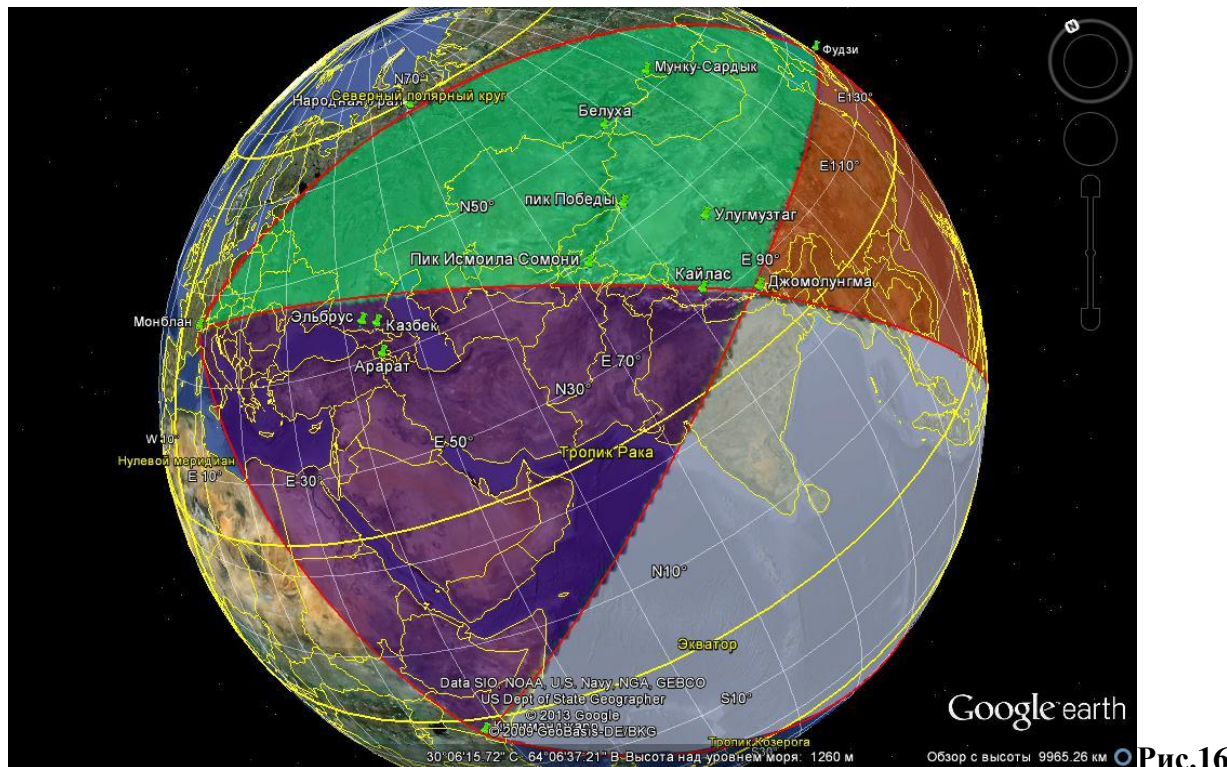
Фудзи
Мунку-Сардык
N70°
Народная
Северный полярный круг
E130°
Белуха
E110°
пик Победы
N50°
Улугмузтаг
Пик Исмоила Сомони
Кайлас
E 90°
Джомолунгма
Монблан
Эльбрус
Казбек
Арарат
E 70°
N30°
W 10°
Нулевой меридиан
E 10°
E 30°
E 50°
Тропик Рака
N10°
Экватор
Data SIO, NOAA, U.S. Navy, NGA, GEBCO
US Dept of State Geographer
© 2013 Google
© 2009 GeoBasis-DE/BKG
S10°
Тропик Козерога
Google earth
30°06'15.72" С 64°06'37.21" В Высота над уровнем моря: 1260 м
Обзор с высоты 9965.26 км
Рис.16